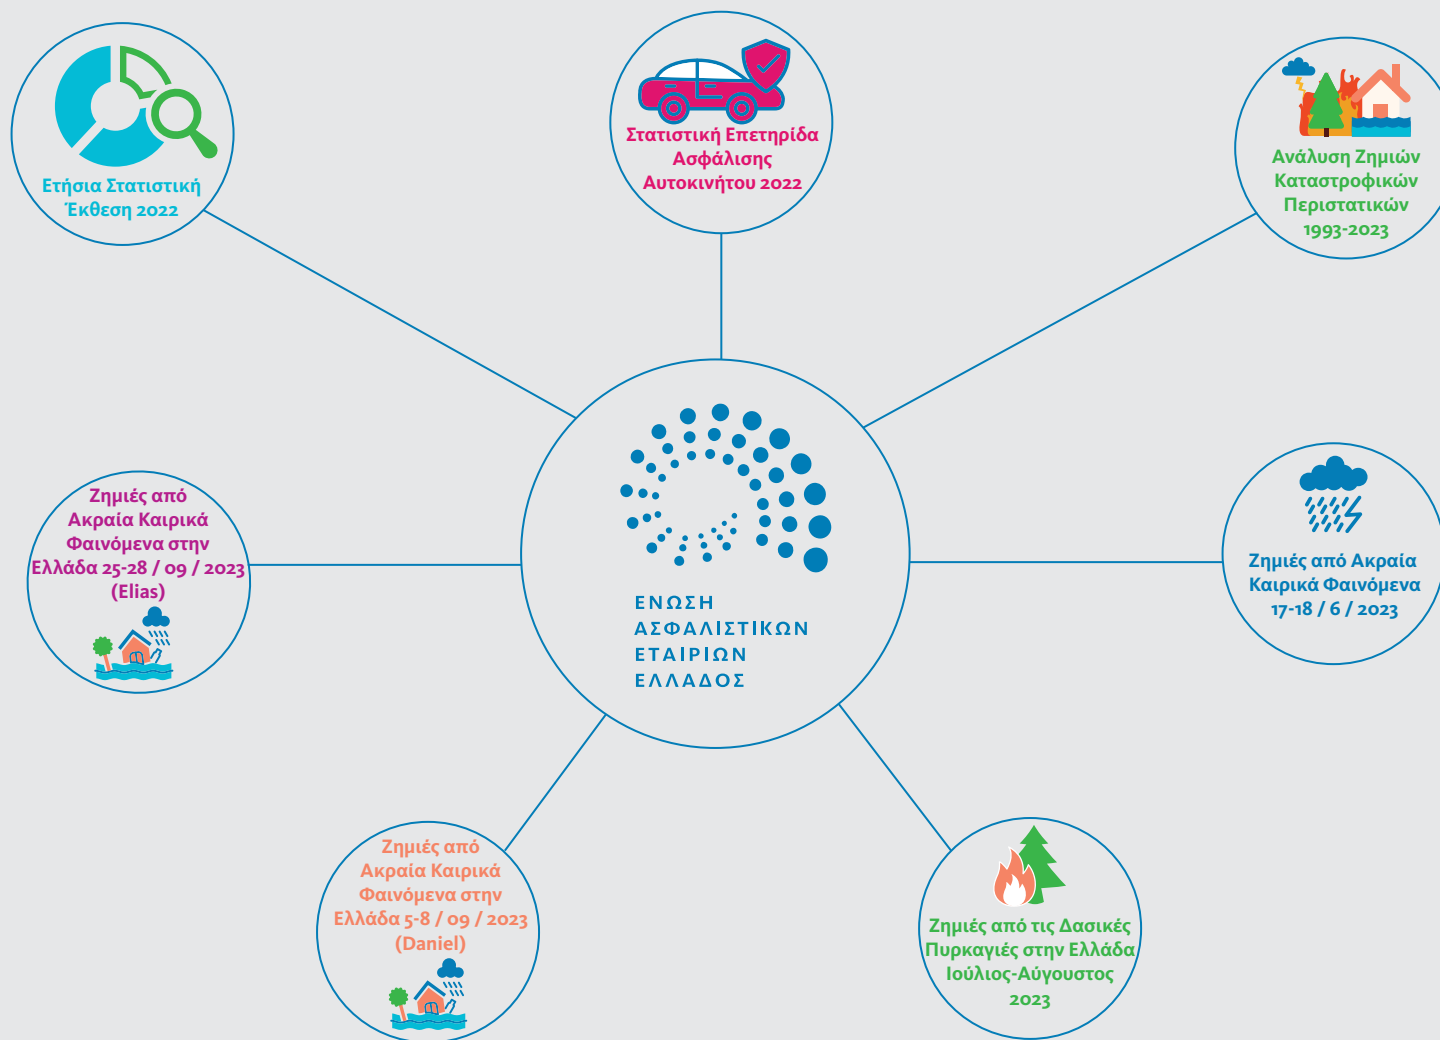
Ετήσια Στατιστική Έκθεση 2022

Στατιστική Επετηρίδα Ασφάλισης Αυτοκινήτου 2022

Ανάλυση Ζημιών Καταστροφικών Περιστατικών 1993-2023

Ζημιές από Ακραία Καιρικά Φαινόμενα στην Ελλάδα 25-28 / 09 / 2023 (Elias)

ΕΝΩΣΗ ΑΣΦΑΛΙΣΤΙΚΩΝ ΕΤΑΙΡΙΩΝ ΕΛΛΑΔΟΣ

Ζημιές από Ακραία Καιρικά Φαινόμενα 17-18 / 6 / 2023

Ζημιές από Ακραία Καιρικά Φαινόμενα στην Ελλάδα 5-8 / 09 / 2023 (Daniel)

Ζημιές από τις Δασικές Πυρκαγιές στην Ελλάδα Ιούλιος-Αύγουστος 2023